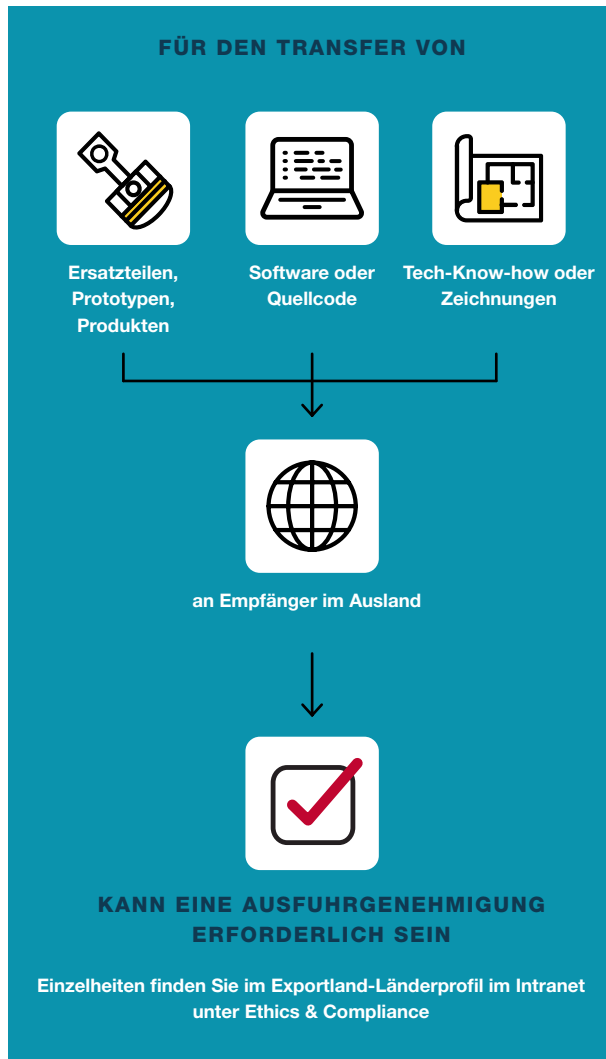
FÜR DEN TRANSFER VON

Ersatzteilen, Prototypen, Produkten

Software oder Quellcode

Tech-Know-how oder Zeichnungen

an Empfänger im Ausland

KANN EINE AUSFUHRGENEHMIGUNG ERFORDERLICH SEIN

Einzelheiten finden Sie im Exportland-Länderprofil im Intranet unter Ethics & Compliance